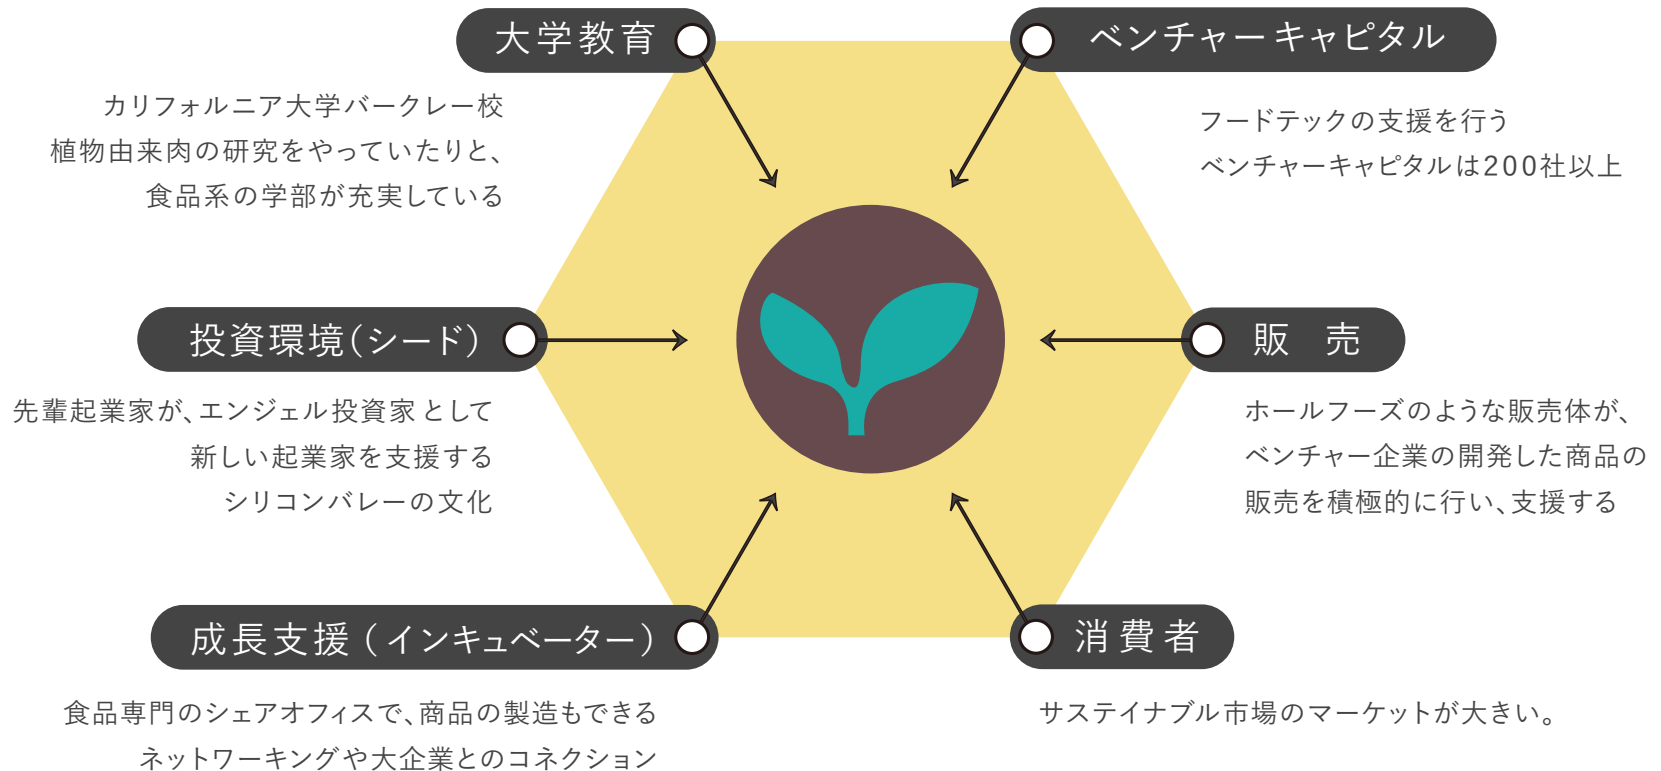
大学教育

カリフォルニア大学バークレー校
植物由来肉の研究をやっていたりと、
食品系の学部が充実している

ベンチャーキャピタル

フードテックの支援を行う
ベンチャーキャピタルは200社以上

投資環境(シード)

先輩起業家が、エンジェル投資家として
新しい起業家を支援する
シリコンバレーの文化

販　売

ホールフーズのような販売体が、
ベンチャー企業の開発した商品の
販売を積極的に行い、支援する

成長支援（インキュベーター）

食品専門のシェアオフィスで、商品の製造もできる
ネットワーキングや大企業とのコネクション

消費者

サステイナブル市場のマーケットが大きい。